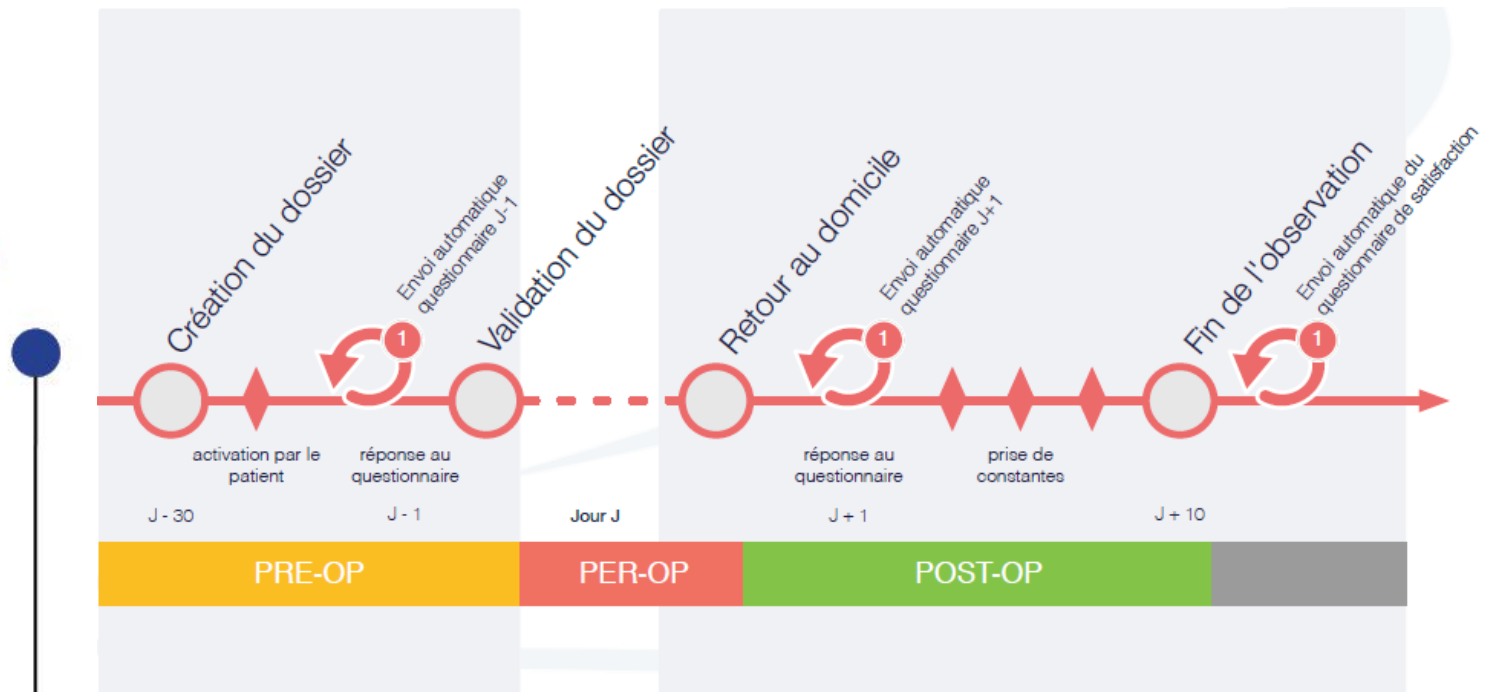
Création du dossier

Envoi automatique questionnaire J-1

1

Validation du dossier

Retour au domicile

Envoi automatique questionnaire J+1

1

Fin de l'observation

Envoi automatique du questionnaire de satisfaction

1

activation par le patient

réponse au questionnaire

réponse au questionnaire

prise de constantes

J - 30

J - 1

Jour J

J + 1

J + 10

PRE-OP

PER-OP

POST-OP